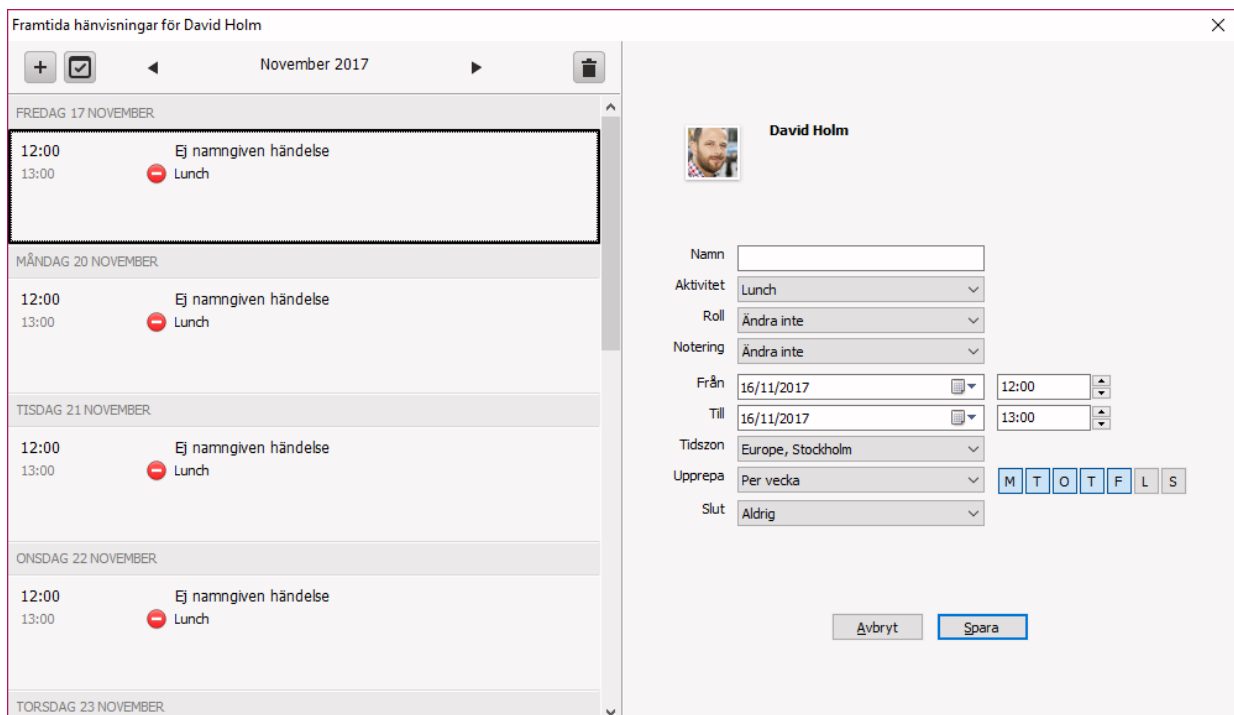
Framtida hänvisningar för David Holm

+

November 2017

FREDAG 17 NOVEMBER

12:00
13:00
Ej namngiven händelse
Lunch

MÅNDAG 20 NOVEMBER

12:00
13:00
Ej namngiven händelse
Lunch

TISDAG 21 NOVEMBER

12:00
13:00
Ej namngiven händelse
Lunch

ONSDAG 22 NOVEMBER

12:00
13:00
Ej namngiven händelse
Lunch

TORSDAG 23 NOVEMBER

David Holm

Namn
Aktivitet Lunch
Roll Ändra inte
Notering Ändra inte
Från 16/11/2017 12:00
Till 16/11/2017 13:00
Tidszon Europe, Stockholm
Upprepa Per vecka M T O T F L S
Slut Aldrig

Avbryt Spara